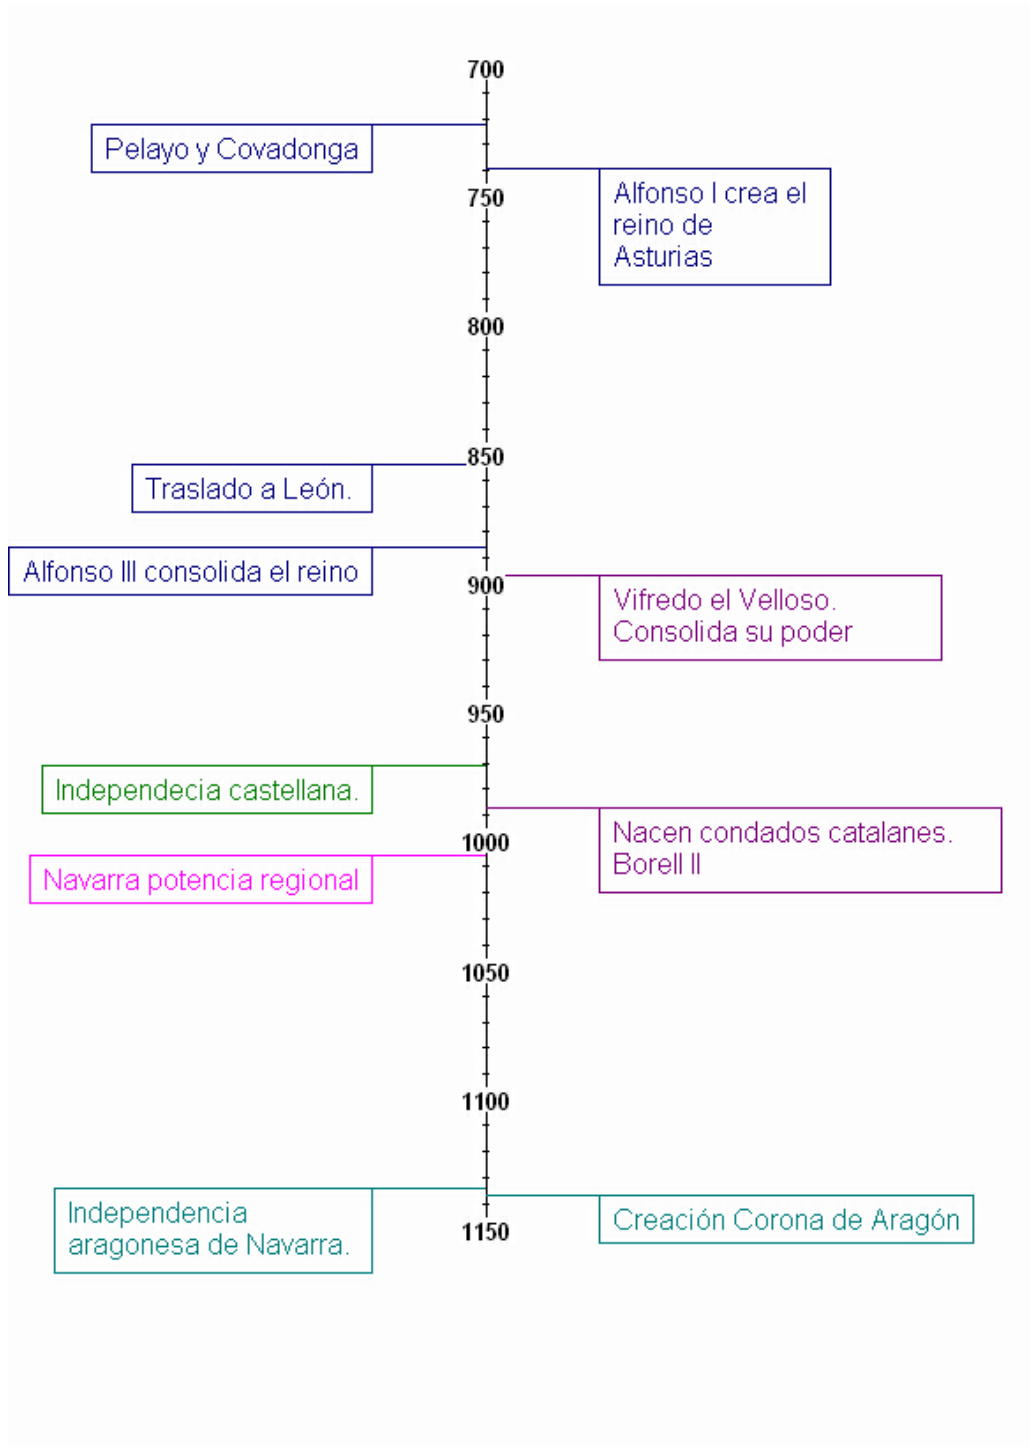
700

Pelayo y Covadonga

Alfonso I crea el reino de Asturias

750

800

850

Traslado a León.

Alfonso III consolida el reino

900

Vifredo el Velloso. Consolida su poder

950

Independecia castellana.

Nacen condados catalanes. Borell II

1000

Navarra potencia regional

1050

1100

Independencia aragonesa de Navarra.

Creación Corona de Aragón

1150